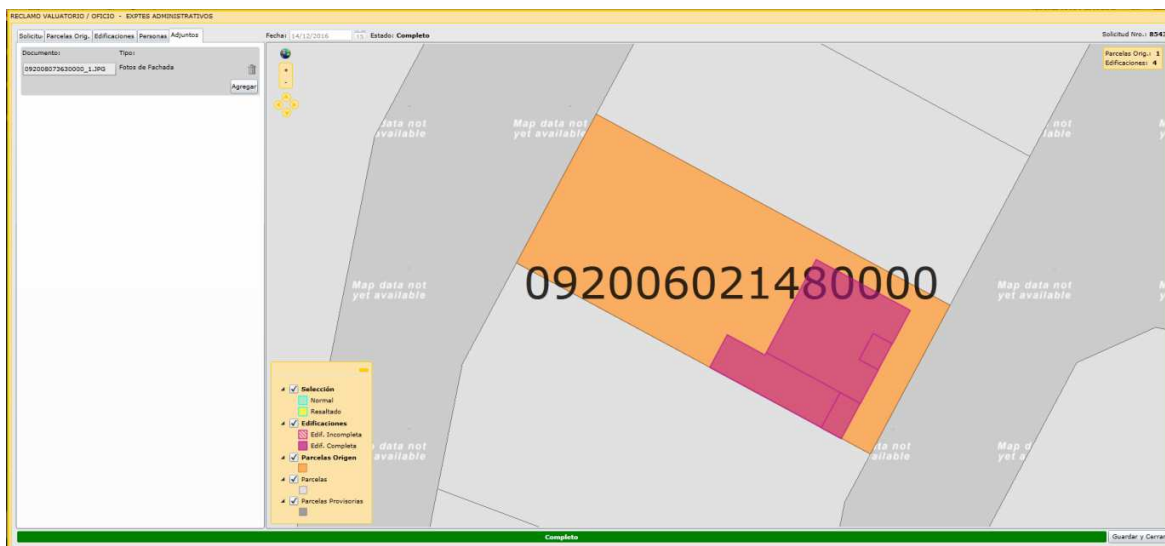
RECLAMO VALUATORIO / OFICIO - EXPTES ADMINISTRATIVOS

Solicitu Parcelas Orig. Edificaciones Personas Adjuntos

Fecha: 14/12/2016 Estado: Completo

Solicitud Nro.: 854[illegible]

Documento: Tipo:
092008073630000_1.JPG Fotos de Fachada

Agregar

Parcelas Orig.: 1
Edificaciones: 4

Map data not yet available

Map data not yet available

Map data not yet available

Map data not yet available

Map data not yet available

Map data not yet available

092006021480000

Selección
Normal
Resaltado
Edificaciones
Edif. Incompleta
Edif. Completa
Parcelas Origen
Parcelas
Parcelas Provisorias

Completo

Guardar y Cerrar